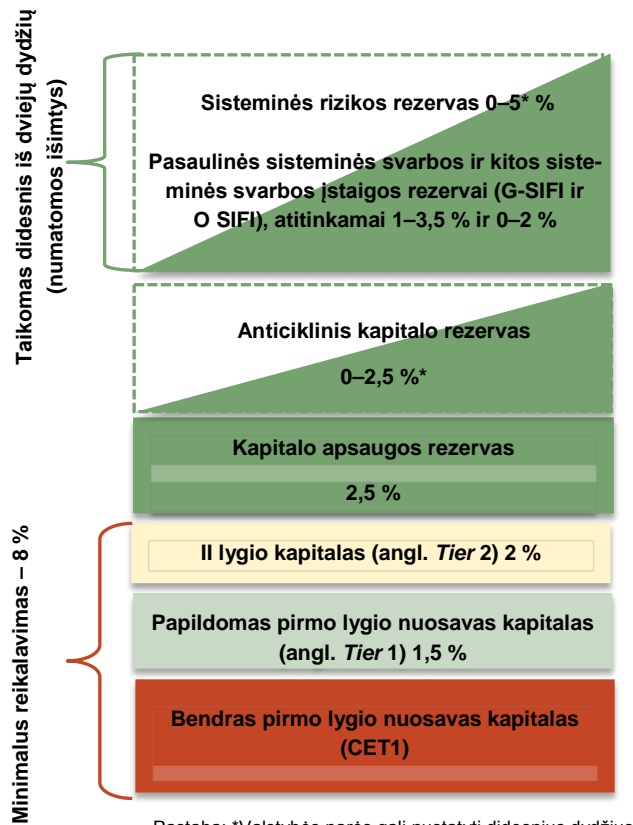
Taikomas didesnis iš dviejų dydžių (numatomos išimtys)

Sisteminės rizikos rezervas 0–5* %

Pasaulinės sisteminės svarbos ir kitos sisteminės svarbos įstaigos rezervai (G-SIFI ir O SIFI), atitinkamai 1–3,5 % ir 0–2 %

Anticiklinis kapitalo rezervas

0–2,5 %*

Kapitalo apsaugos rezervas

2,5 %

Minimalus reikalavimas – 8 %

II lygio kapitalas (angl. *Tier* 2) 2 %

Papildomas pirmo lygio nuosavas kapitalas (angl. *Tier* 1) 1,5 %

Bendras pirmo lygio nuosavas kapitalas (CET1)

Pastaba: *Valstybės narės gali nustatyti didesnius dydžius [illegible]